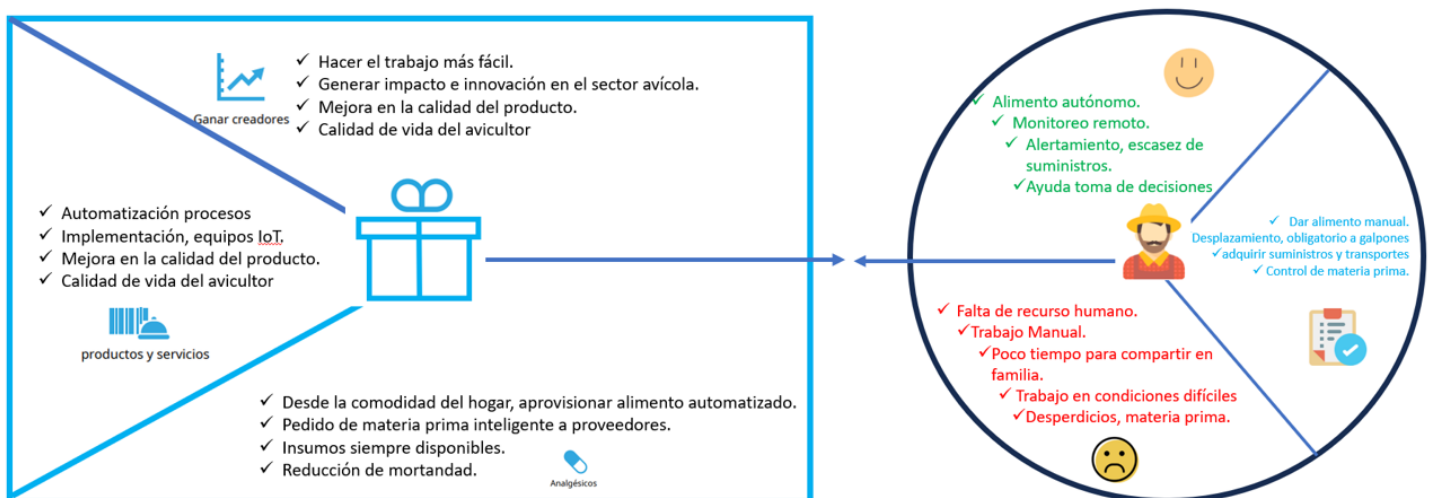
✓ Hacer el trabajo más fácil.
✓ Generar impacto e innovación en el sector avícola.
✓ Mejora en la calidad del producto.
✓ Calidad de vida del avicultor

Ganar creadores

✓ Automatización procesos
✓ Implementación, equipos IoT.
✓ Mejora en la calidad del producto.
✓ Calidad de vida del avicultor

productos y servicios

✓ Desde la comodidad del hogar, aprovisionar alimento automatizado.
✓ Pedido de materia prima inteligente a proveedores.
✓ Insumos siempre disponibles.
✓ Reducción de mortandad.

Analgésicos

✓ Alimento autónomo.
✓ Monitoreo remoto.
✓ Alertamiento, escasez de suministros.
✓ Ayuda toma de decisiones

✓ Dar alimento manual.
Desplazamiento, obligatorio a galpones
✓adquirir suministros y transportes
✓ Control de materia prima.

✓ Falta de recurso humano.
✓ Trabajo Manual.
✓ Poco tiempo para compartir en familia.
✓ Trabajo en condiciones difíciles
✓ Desperdicios, materia prima.